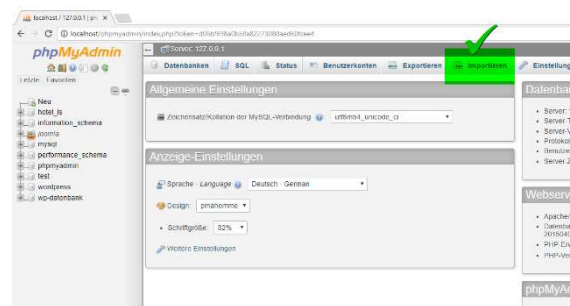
localhost / 127.0.0.1 | ph ×

← → C ⓘ localhost/phpmyadmin/index.php?token=d06bf6f8a0b9fa82273080aed90cee4

phpMyAdmin

Letzte Favoriten

Neu
hotel_is
information_schema
joomla
mysql
performance_schema
phpmyadmin
test
wordpress
wp-datenbank

Server: 127.0.0.1

Datenbanken SQL Status Benutzerkonten Exportieren Importieren Einstellung

Allgemeine Einstellungen

Zeichensatz/Kollation der MySQL-Verbindung: utf8mb4_unicode_ci

Anzeige-Einstellungen

Sprache - Language: Deutsch - German

Design: pmahomme

Schriftgröße: 82%

Weitere Einstellungen

Datenba

Server:
Server T
Server-V
Protokol
Benutzer
Server Z

Webserv

Apache
Datenbar
201504
PHP Erv
PHP-Ver

phpMyA